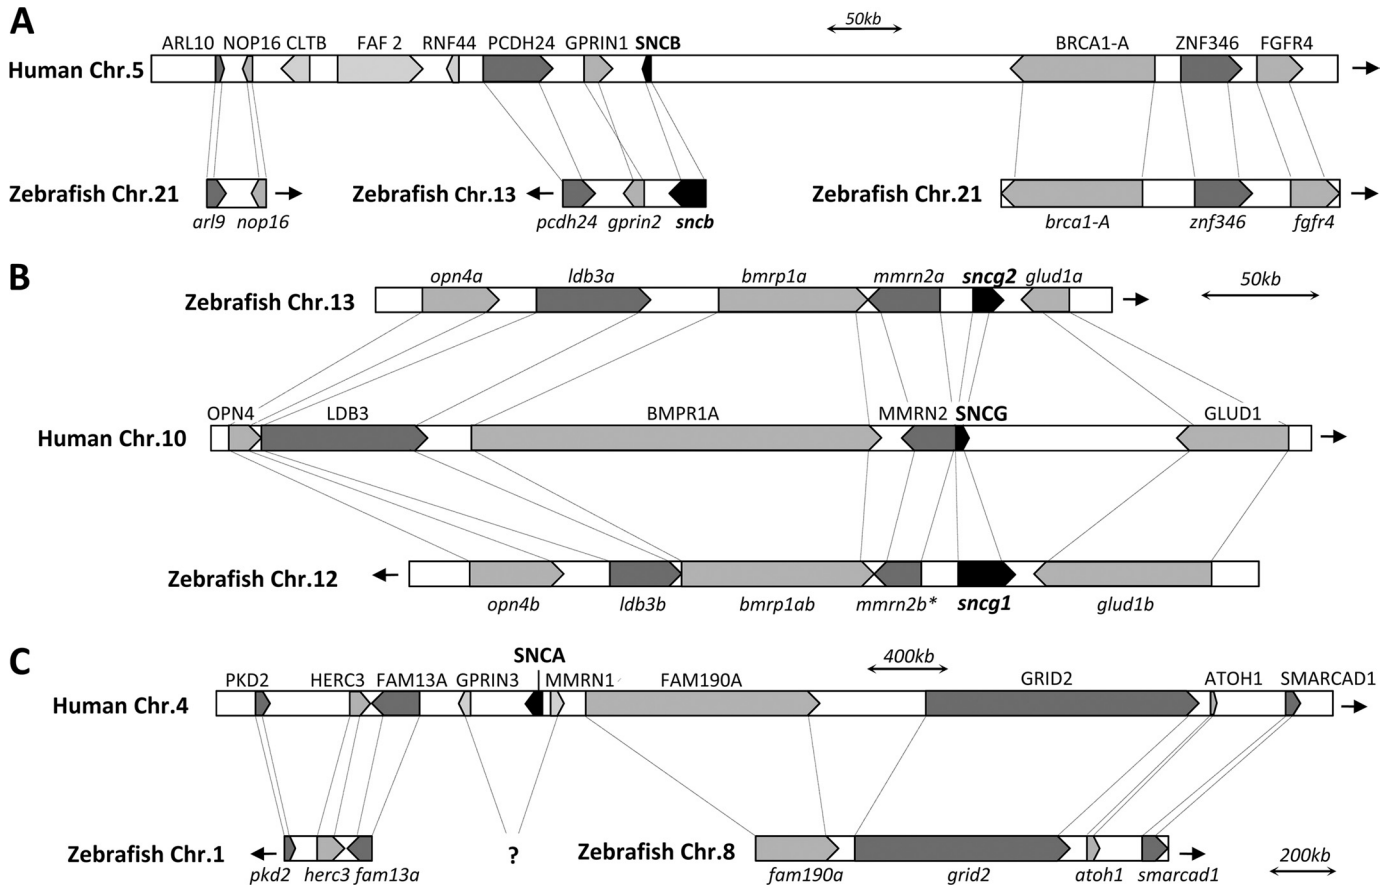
A

50kb

ARL10 NOP16 CLTB FAF 2 RNF44 PCDH24 GPRIN1 SNCB BRCA1-A ZNF346 FGFR4

Human Chr.5

Zebrafish Chr.21 arl9 nop16

Zebrafish Chr.13 pcdh24 gprin2 sncb

Zebrafish Chr.21 brca1-A znf346 fgfr4

B

opn4a ldb3a bmrp1a mmrn2a sncg2 glud1a

Zebrafish Chr.13

50kb

OPN4 LDB3 BMPR1A MMRN2 SNCG GLUD1

Human Chr.10

Zebrafish Chr.12

opn4b ldb3b bmrp1ab mmrn2b* sncg1 glud1b

C

SNCA

400kb

PKD2 HERC3 FAM13A GPRIN3 MMRN1 FAM190A GRID2 ATOH1 SMARCAD1

Human Chr.4

Zebrafish Chr.1 pkd2 herc3 fam13a

?

Zebrafish Chr.8 fam190a grid2 atoh1 smarcad1

200kb